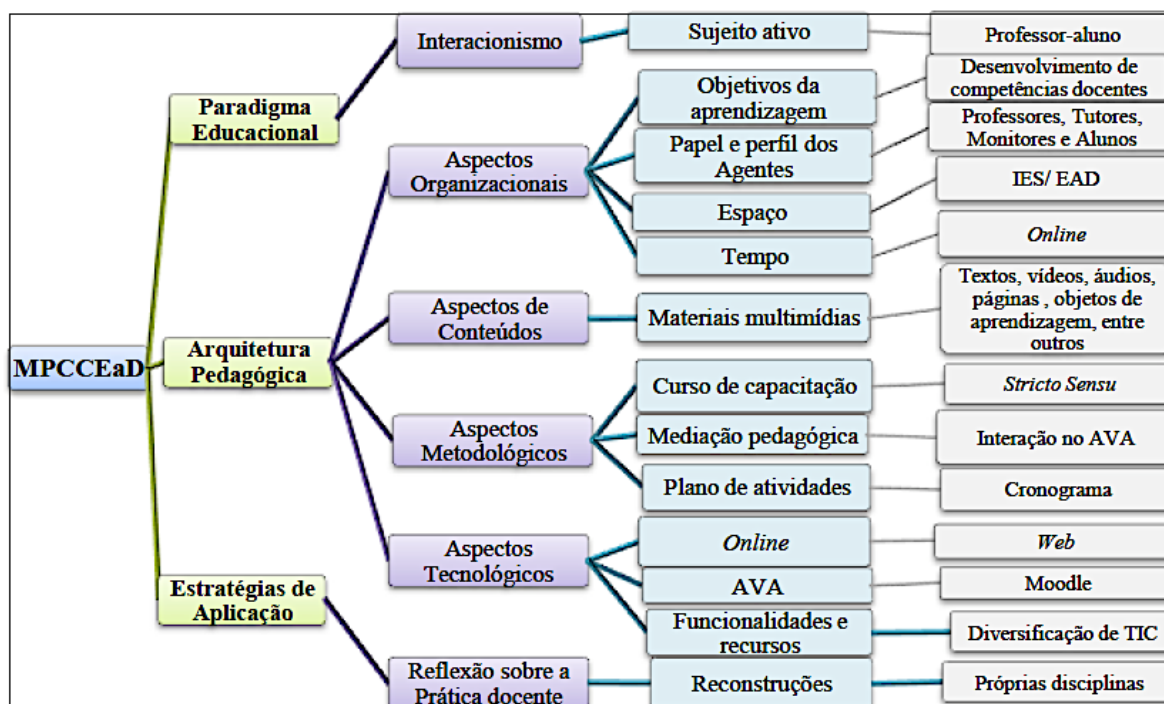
MPCCEaD

Paradigma Educacional

Interacionismo

Sujeito ativo

Professor-aluno

Arquitetura Pedagógica

Aspectos Organizacionais

Objetivos da aprendizagem

Desenvolvimento de competências docentes

Papel e perfil dos Agentes

Professores, Tutores, Monitores e Alunos

Espaço

IES/ EAD

Tempo

Online

Aspectos de Conteúdos

Materiais multimídias

Textos, vídeos, áudios, páginas , objetos de aprendizagem, entre outros

Aspectos Metodológicos

Curso de capacitação

Stricto Sensu

Mediação pedagógica

Interação no AVA

Plano de atividades

Cronograma

Aspectos Tecnológicos

Online

Web

AVA

Moodle

Funcionalidades e recursos

Diversificação de TIC

Estratégias de Aplicação

Reflexão sobre a Prática docente

Reconstruções

Próprias disciplinas